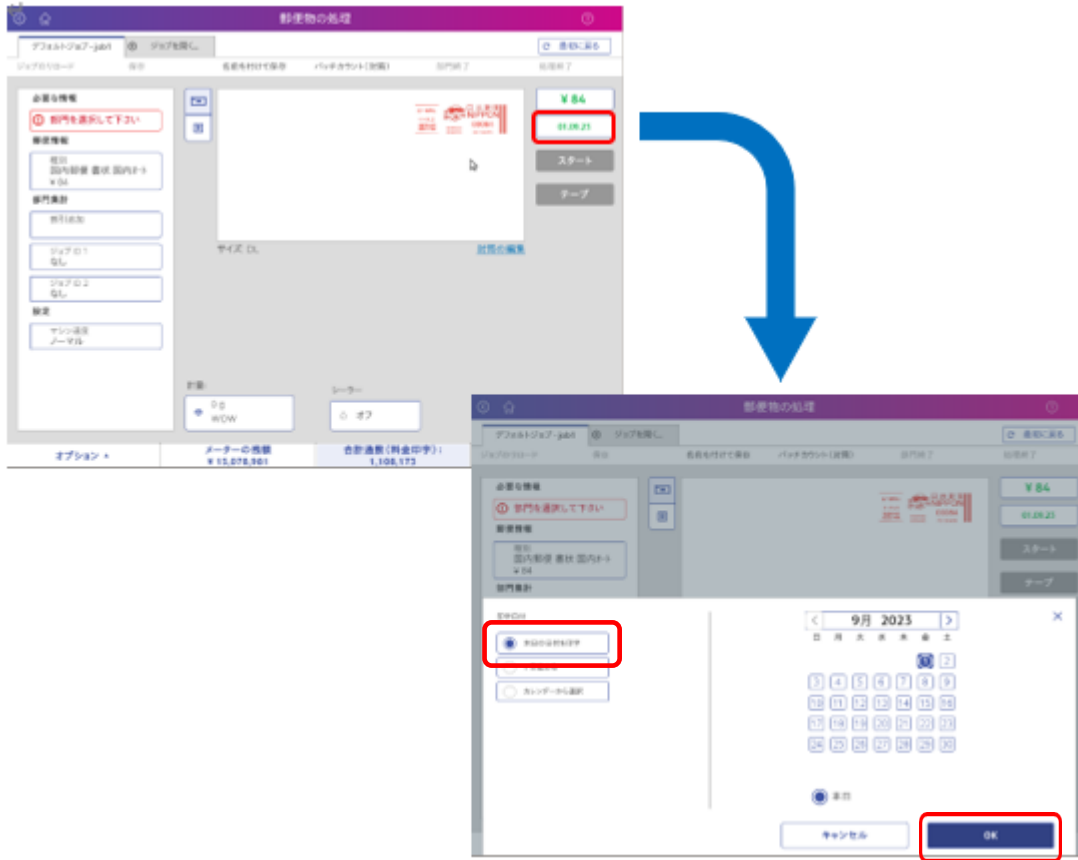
郵便物の処理

デフォルトジョブ - job1
ジョブを閉じ...
最初に戻る

必要な情報
部門を選択して下さい
郵便情報
国内郵便 書状 国内ネット
¥ 84
部門集計
ジョブ ID 1
なし
ジョブ ID 2
なし
設定
ノーマル

サイズ DL
印刷の編集

¥ 84
01.09.23
スタート
テープ

計量
0 g
WOW
シーラー
オフ

オプション
メーターの残額
¥ 15,078,901
合計通数（料金印字）:
1,108,173

郵便物の処理

デフォルトジョブ - job1
ジョブを閉じ...
最初に戻る

必要な情報
部門を選択して下さい
郵便情報
国内郵便 書状 国内ネット
¥ 84
部門集計

¥ 84
01.09.23
スタート
テープ

本日の日付を印字
カレンダーから選択

9月 2023
日 月 火 水 木 金 土
1 2
3 4 5 6 7 8 9
10 11 12 13 14 15 16
17 18 19 20 21 22 23
24 25 26 27 28 29 30

本日

キャンセル
OK